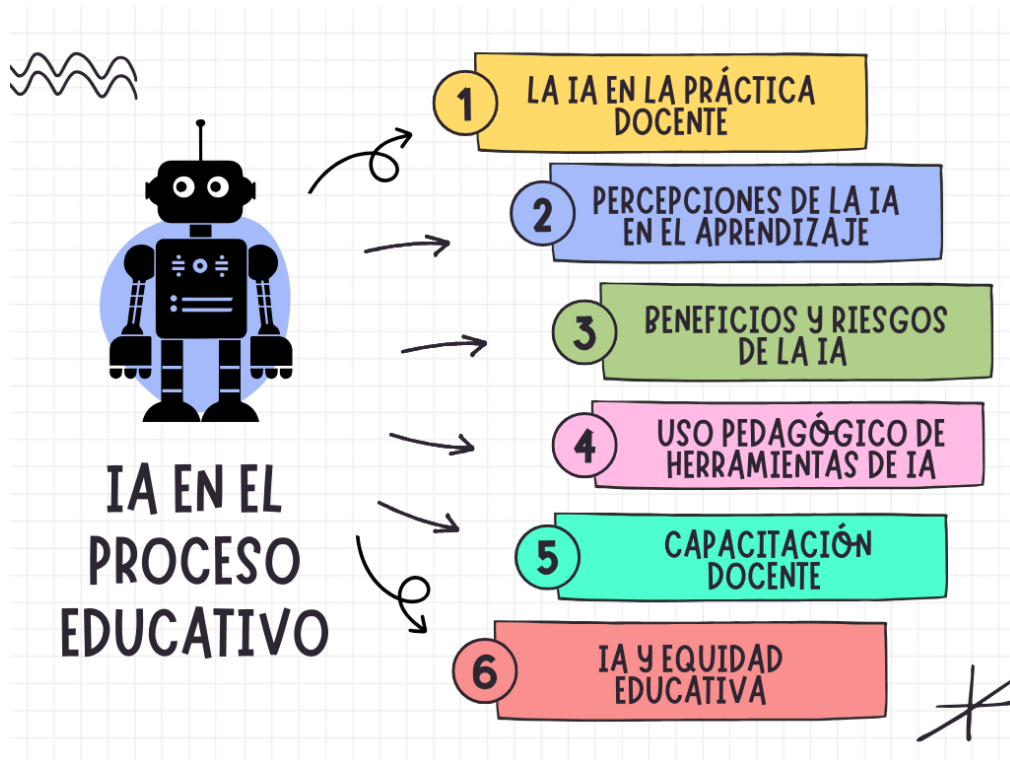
IA EN EL PROCESO EDUCATIVO

1 LA IA EN LA PRÁCTICA DOCENTE

2 PERCEPCIONES DE LA IA EN EL APRENDIZAJE

3 BENEFICIOS Y RIESGOS DE LA IA

4 USO PEDAGÓGICO DE HERRAMIENTAS DE IA

5 CAPACITACIÓN DOCENTE

6 IA Y EQUIDAD EDUCATIVA